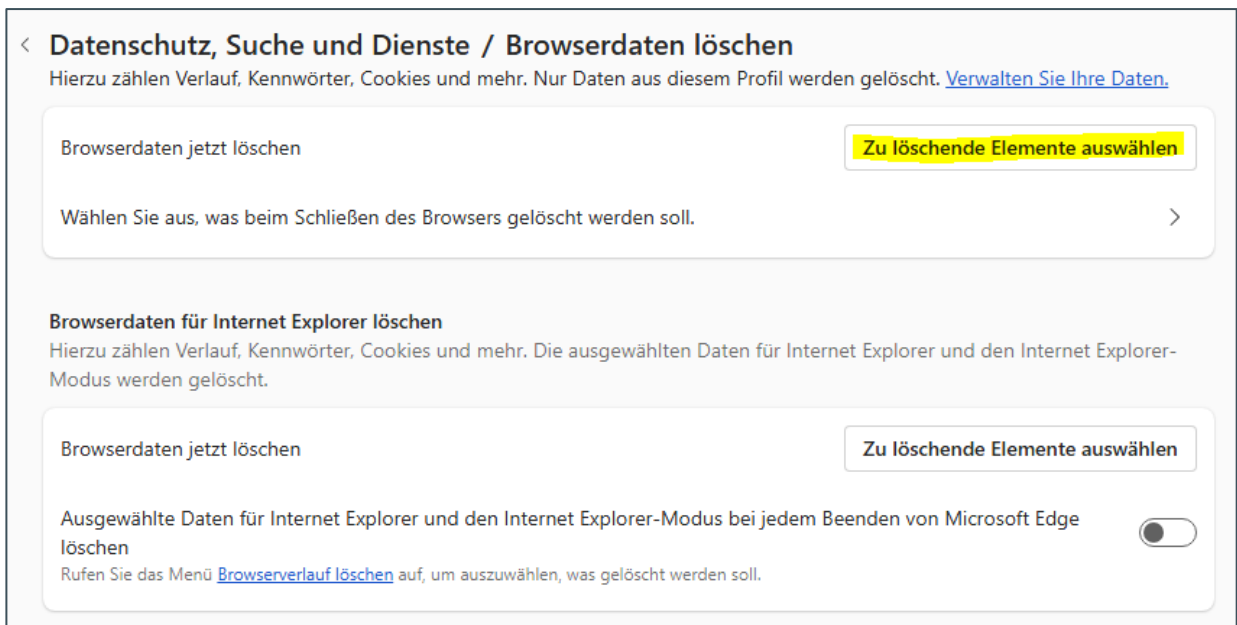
Datenschutz, Suche und Dienste / Browserdaten löschen

Hierzu zählen Verlauf, Kennwörter, Cookies und mehr. Nur Daten aus diesem Profil werden gelöscht. Verwalten Sie Ihre Daten.

Browserdaten jetzt löschen

Zu löschende Elemente auswählen

Wählen Sie aus, was beim Schließen des Browsers gelöscht werden soll.

Browserdaten für Internet Explorer löschen

Hierzu zählen Verlauf, Kennwörter, Cookies und mehr. Die ausgewählten Daten für Internet Explorer und den Internet Explorer-Modus werden gelöscht.

Browserdaten jetzt löschen

Zu löschende Elemente auswählen

Ausgewählte Daten für Internet Explorer und den Internet Explorer-Modus bei jedem Beenden von Microsoft Edge löschen

Rufen Sie das Menü Browserverlauf löschen auf, um auszuwählen, was gelöscht werden soll.